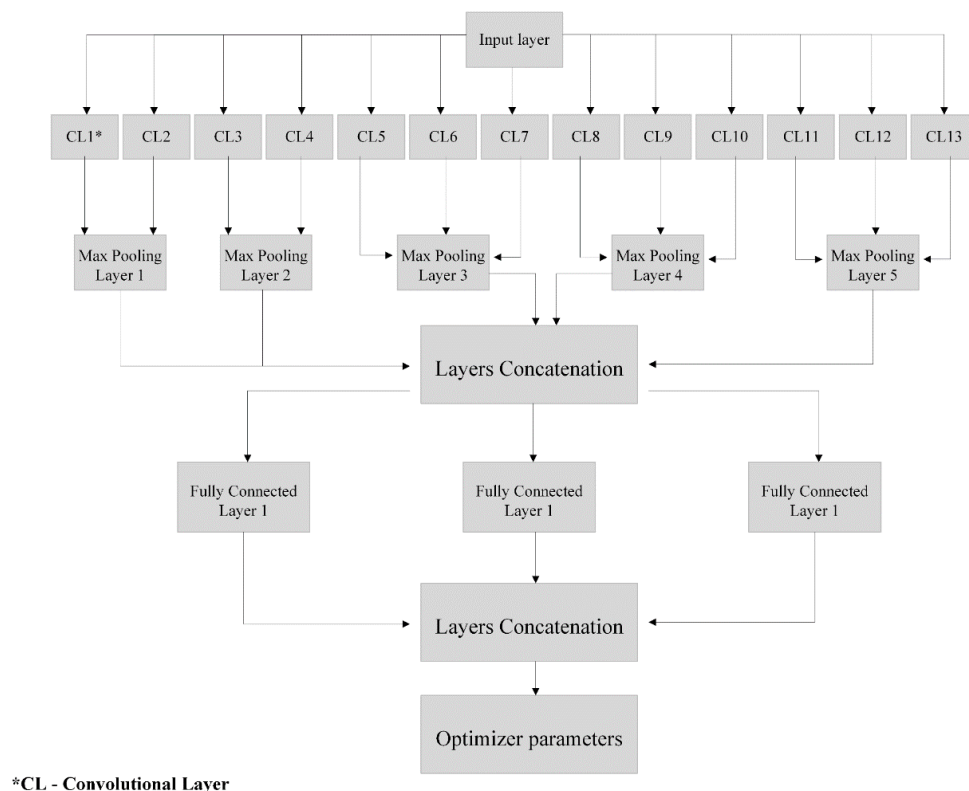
Input layer

CL1* CL2 CL3 CL4 CL5 CL6 CL7 CL8 CL9 CL10 CL11 CL12 CL13

Max Pooling Layer 1

Max Pooling Layer 2

Max Pooling Layer 3

Max Pooling Layer 4

Max Pooling Layer 5

Layers Concatenation

Fully Connected Layer 1

Fully Connected Layer 1

Fully Connected Layer 1

Layers Concatenation

Optimizer parameters

*CL - Convolutional Layer